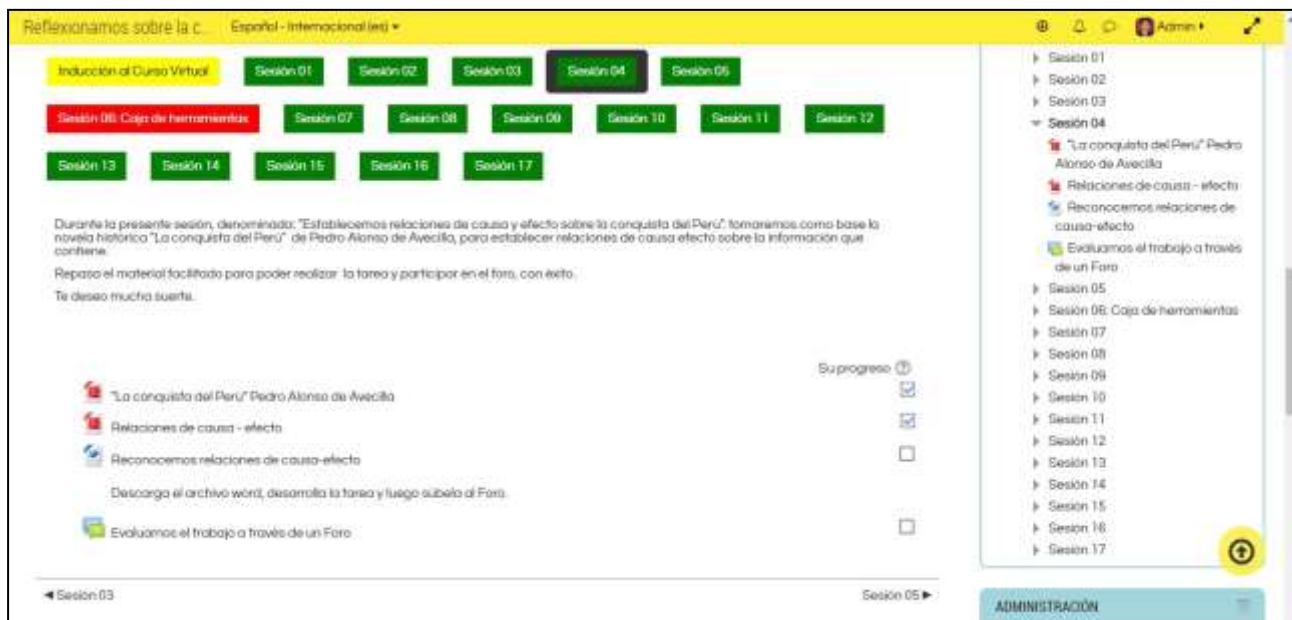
Reflexionamos sobre la c... Español - Internacional (es) ▾

Admin ▾

Inducción al Curso Virtual Sesión 01 Sesión 02 Sesión 03 Sesión 04 Sesión 05

Sesión 06: Caja de herramientas Sesión 07 Sesión 08 Sesión 09 Sesión 10 Sesión 11 Sesión 12

Sesión 13 Sesión 14 Sesión 15 Sesión 16 Sesión 17

Durante la presente sesión, denominado: "Establecemos relaciones de causa y efecto sobre la conquista del Perú", tomaremos como base la novela histórica "La conquista del Perú" de Pedro Alonso de Avecilla, para establecer relaciones de causa efecto sobre la información que contiene.

Repaso el material facilitado para poder realizar la tarea y participar en el foro, con éxito.

Te deseo mucha suerte.

Su progreso

"La conquista del Perú" Pedro Alonso de Avecilla

Relaciones de causa - efecto

Reconocemos relaciones de causa-efecto

Descarga el archivo word, desarrolla la tarea y luego súbelo al Foro.

Evaluamos el trabajo a través de un Foro

◀ Sesión 03

Sesión 05 ▶

Sesión 01
Sesión 02
Sesión 03
Sesión 04
"La conquista del Perú" Pedro Alonso de Avecilla
Relaciones de causa - efecto
Reconocemos relaciones de causa-efecto
Evaluamos el trabajo a través de un Foro
Sesión 05
Sesión 06: Caja de herramientas
Sesión 07
Sesión 08
Sesión 09
Sesión 10
Sesión 11
Sesión 12
Sesión 13
Sesión 14
Sesión 15
Sesión 16
Sesión 17

ADMINISTRACIÓN